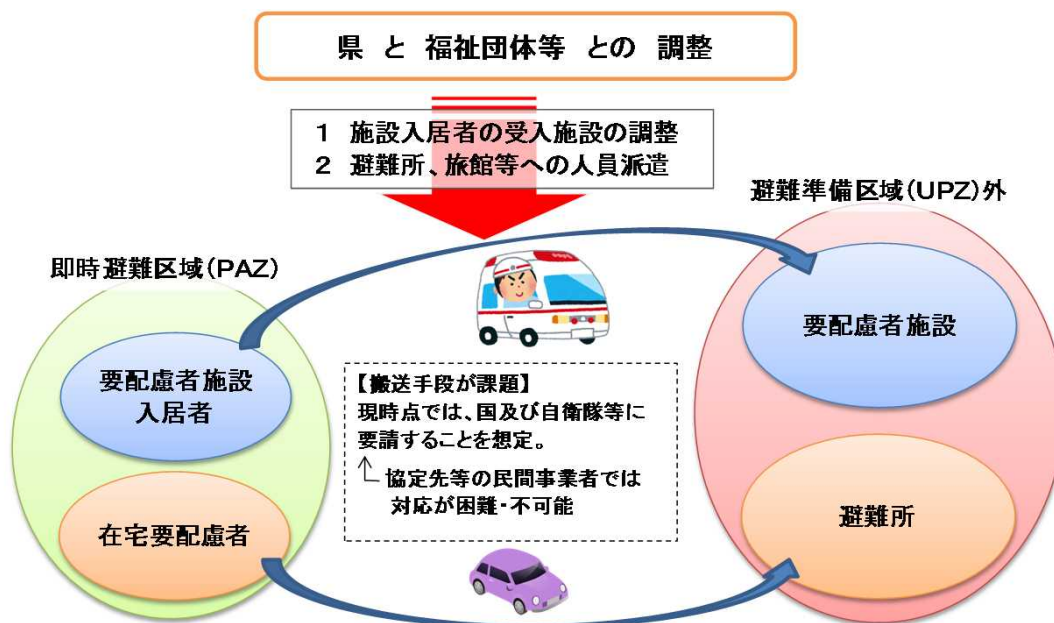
県 と 福祉団体等 との 調整

1 施設入居者の受入施設の調整
2 避難所、旅館等への人員派遣

避難準備区域(UPZ)外

即時避難区域(PAZ)

要配慮者施設

要配慮者施設
入居者

【搬送手段が課題】
現時点では、国及び自衛隊等に要請することを想定。
↑
└ 協定先等の民間事業者では対応が困難・不可能

在宅要配慮者

避難所